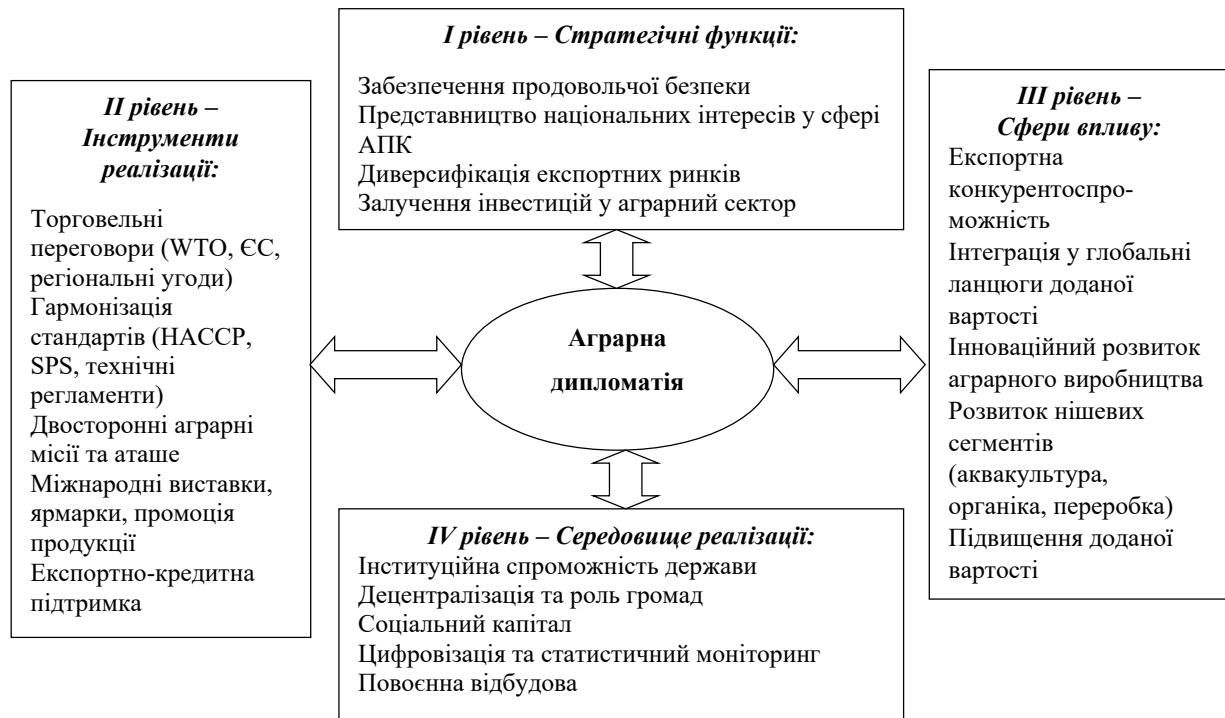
I рівень – Стратегічні функції:

Забезпечення продовольчої безпеки
Представництво національних інтересів у сфері АПК
Диверсифікація експортних ринків
Залучення інвестицій у аграрний сектор

II рівень – Інструменти реалізації:

Торговельні переговори (WTO, ЄС, регіональні угоди)
Гармонізація стандартів (HACCP, SPS, технічні регламенти)
Двосторонні аграрні місії та аташе
Міжнародні виставки, ярмарки, промоція продукції
Експортно-кредитна підтримка

Аграрна дипломатія

III рівень – Сфери впливу:

Експортна конкурентоспроможність
Інтеграція у глобальні ланцюги доданої вартості
Інноваційний розвиток аграрного виробництва
Розвиток нішевих сегментів (аквакультура, органіка, переробка)
Підвищення доданої вартості

IV рівень – Середовище реалізації:

Інституційна спроможність держави
Децентралізація та роль громад
Соціальний капітал
Цифровізація та статистичний моніторинг
Повоєнна відбудова